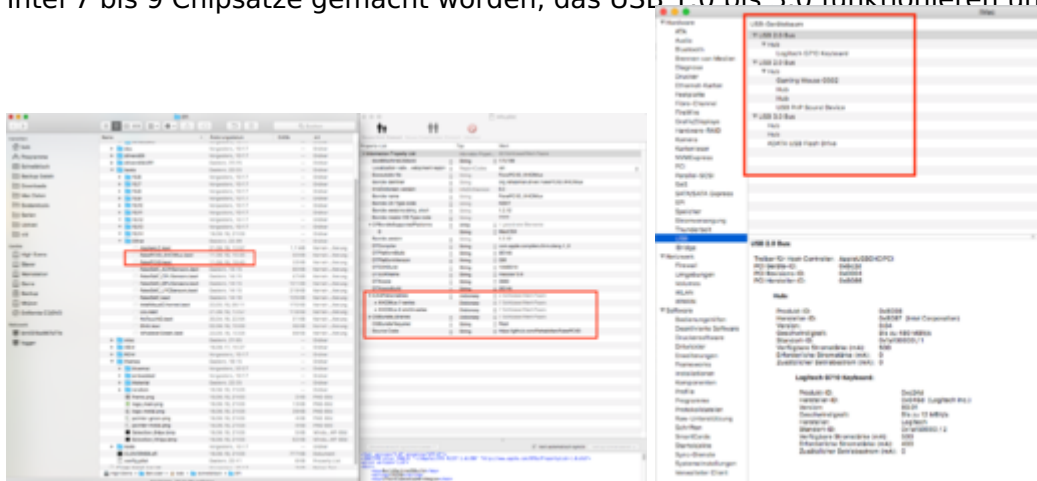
Intel 7 bis 9 Chipsätze gemacht worden, das USB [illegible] bis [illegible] funktionieren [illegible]

USB-Gerätebaum
USB 2.0 Bus
Hub
Logitech G710 Keyboard
USB 2.0 Bus
Hub
Gaming Mouse G502
Hub
Hub
USB PnP Sound Device
USB 3.0 Bus
Hub
Hub
FORTH USB Flash Drive

USB 2.0 Bus

Hub:

Logitech G710 Keyboard: